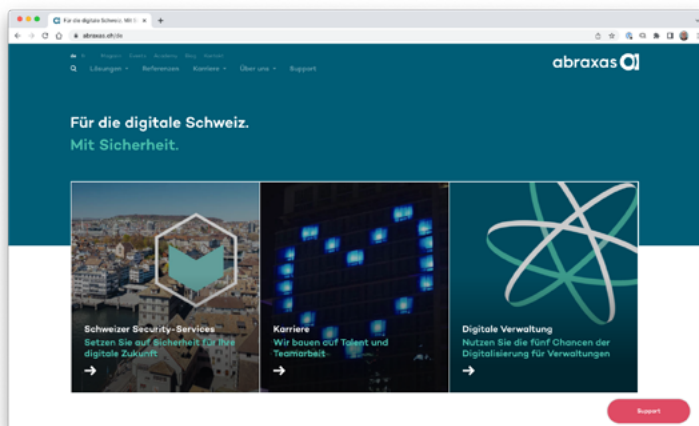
Für die digitale Schweiz. Mit Si

abraxas.ch/de

de Blogpost Events Academy Blog Kontakt

Lösungen Referenzen Karriere Über uns Support

abraxas

Für die digitale Schweiz.

Mit Sicherheit.

Schweizer Security-Services

Setzen Sie auf Sicherheit für Ihre digitale Zukunft

→

Karriere

Wir bauen auf Talent und Teamarbeit

→

Digitale Verwaltung

Nutzen Sie die fünf Chancen der Digitalisierung für Verwaltungen

→

Support